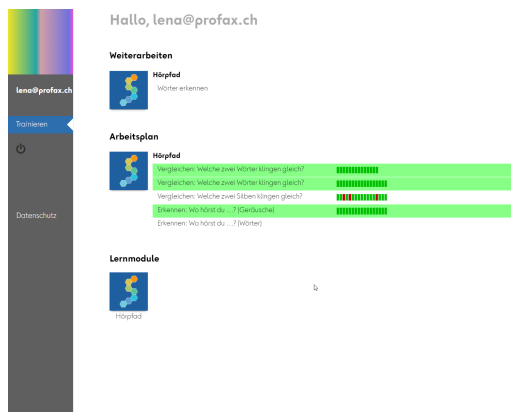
lena@profax.ch

Trainieren

Datenschutz

Hallo, lena@profax.ch

Weiterarbeiten

Hörpfad

Wörter erkennen

Arbeitsplan

Hörpfad

Vergleichen: Welche zwei Wörter klingen gleich?

Vergleichen: Welche zwei Wörter klingen gleich?

Vergleichen: Welche zwei Silben klingen gleich?

Erkennen: Wo hörst du ... ? (Geräusche)

Erkennen: Wo hörst du ... ? (Wörter)

Lernmodule

Hörpfad